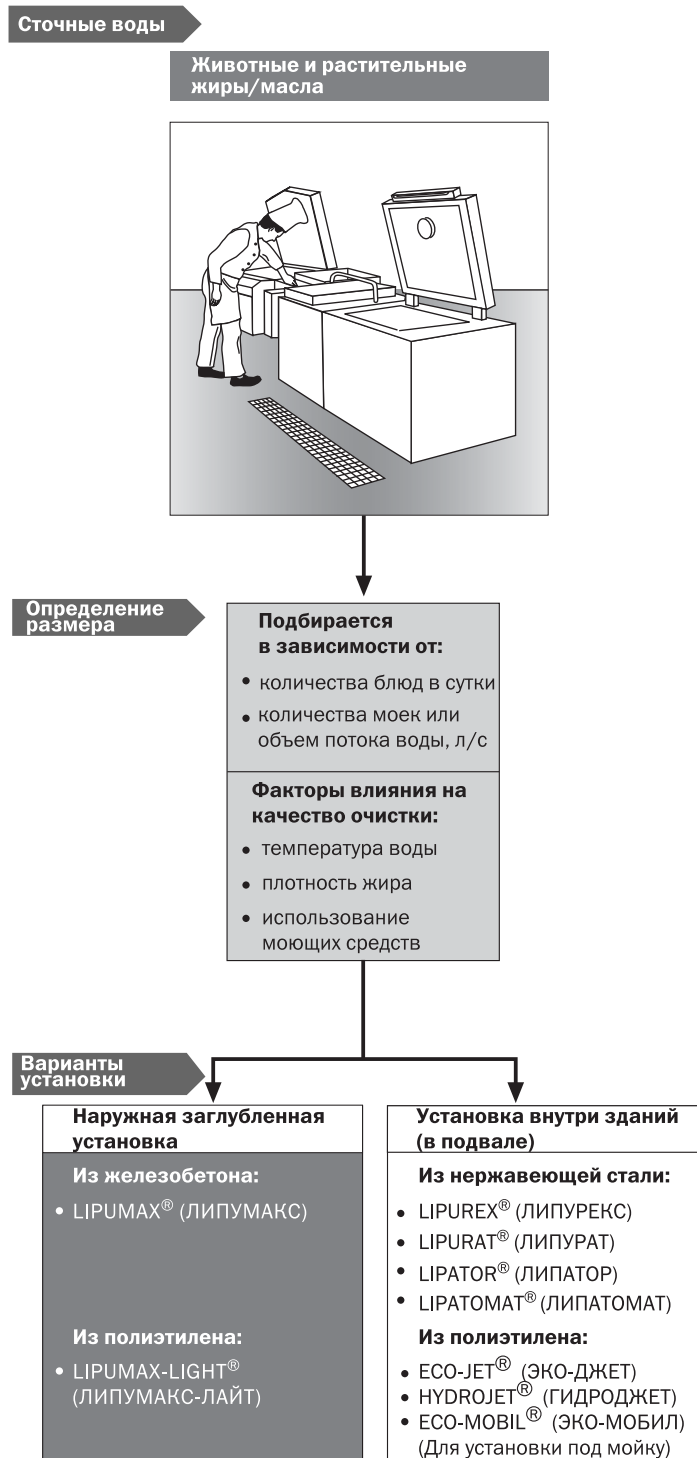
Сточные воды

Животные и растительные жиры/масла

Определение размера

Подбирается в зависимости от:

• количества блюд в сутки
• количества моек или объем потока воды, л/с

Факторы влияния на качество очистки:

• температура воды
• плотность жира
• использование моющих средств

Варианты установки

Наружная заглубленная установка

Из железобетона:

• LIPUMAX® (ЛИПУМАКС)

Из полиэтилена:

• LIPUMAX-LIGHT® (ЛИПУМАКС-ЛАЙТ)

Установка внутри зданий (в подвале)

Из нержавеющей стали:

• LIPUREX® (ЛИПУРЕКС)
• LIPURAT® (ЛИПУРАТ)
• LIPATOR® (ЛИПАТОР)
• LIPATOMAT® (ЛИПАТОМАТ)

Из полиэтилена:

• ECO-JET® (ЭКО-ДЖЕТ)
• HYDROJET® (ГИДРОДЖЕТ)
• ECO-MOBIL® (ЭКО-МОБИЛ) (Для установки под мойку)